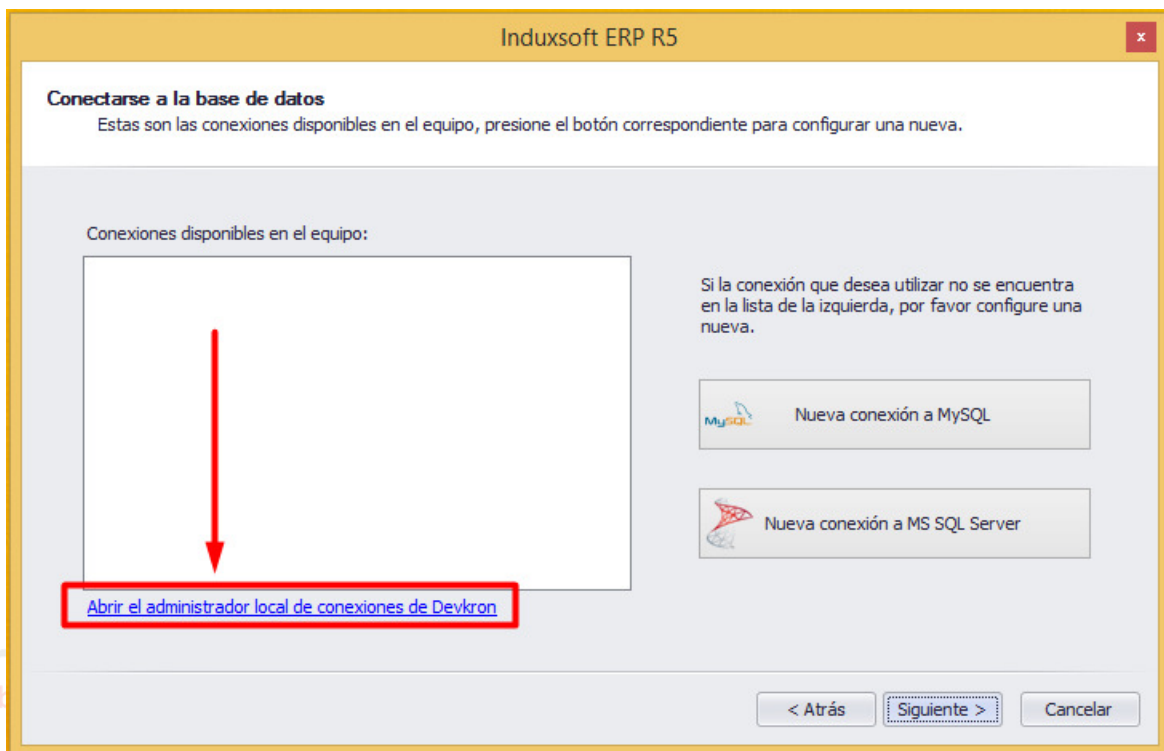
Induxsoft ERP R5

×

Conectarse a la base de datos
Estas son las conexiones disponibles en el equipo, presione el botón correspondiente para configurar una nueva.

Conexiones disponibles en el equipo:

Si la conexión que desea utilizar no se encuentra en la lista de la izquierda, por favor configure una nueva.

MySQL

Nueva conexión a MySQL

Nueva conexión a MS SQL Server

Abrir el administrador local de conexiones de Devkron

< Atrás

Siguiente >

Cancelar